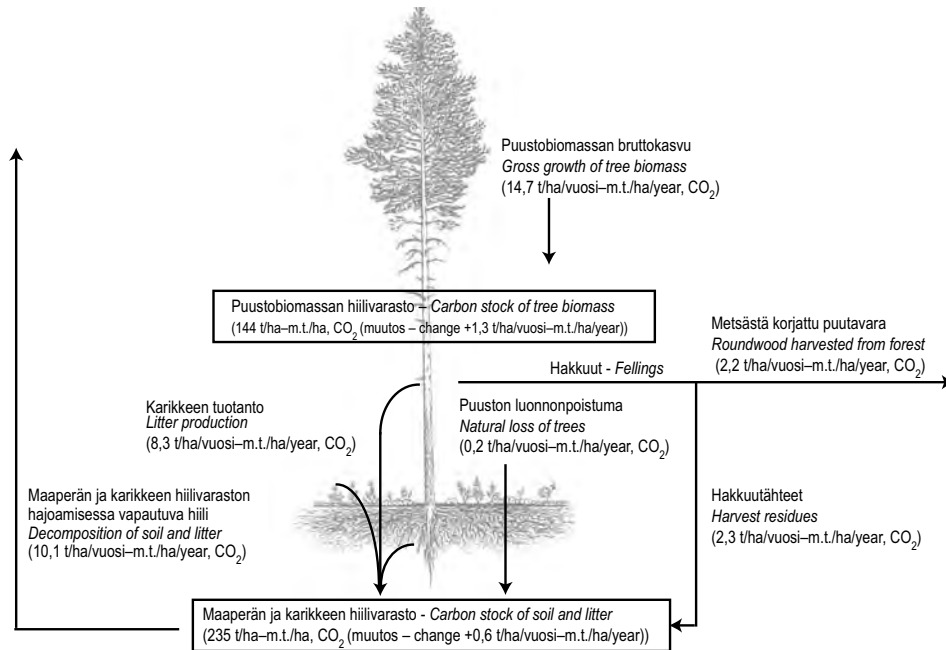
Puustobiomassan bruttokasvu
*Gross growth of tree biomass*
(14,7 t/ha/vuosi–m.t./ha/year, $CO_2$)

Puustobiomassan hiilivarasto – *Carbon stock of tree biomass*
(144 t/ha–m.t./ha, $CO_2$ (muutos – change +1,3 t/ha/vuosi–m.t./ha/year))

Metsästä korjattu puutavara
*Roundwood harvested from forest*
(2,2 t/ha/vuosi–m.t./ha/year, $CO_2$)

Hakkuut - *Fellings*

Karikkeen tuotanto
*Litter production*
(8,3 t/ha/vuosi–m.t./ha/year, $CO_2$)

Puuston luonnonpoistuma
*Natural loss of trees*
(0,2 t/ha/vuosi–m.t./ha/year, $CO_2$)

Maaperän ja karikkeen hiilivaraston hajoamisessa vapautuva hiili
*Decomposition of soil and litter*
(10,1 t/ha/vuosi–m.t./ha/year, $CO_2$)

Hakkuutähteet
*Harvest residues*
(2,3 t/ha/vuosi–m.t./ha/year, $CO_2$)

Maaperän ja karikkeen hiilivarasto - *Carbon stock of soil and litter*
(235 t/ha–m.t./ha, $CO_2$ (muutos – change +0,6 t/ha/vuosi–m.t./ha/year))